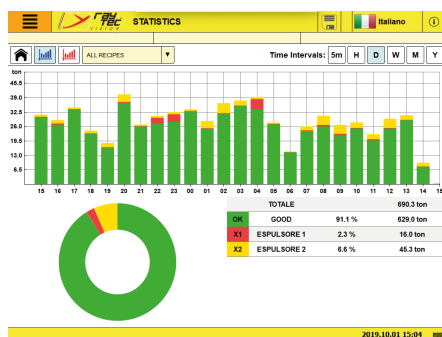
ray tec vision STATISTICS

Italiano

ALL RECIPES

Time Intervals: 5m H D W M Y

ton
45.5
39.0
32.5
26.0
19.5
13.0
6.5

15 16 17 18 19 20 21 22 23 00 01 02 03 04 05 06 07 08 09 10 11 12 13 14 15

| | TOTALE | | 690.3 ton |
|---|---|---|---|
| OK | GOOD | 91.1 % | 629.0 ton |
| X1 | ESPULSORE 1 | 2.3 % | 16.0 ton |
| X2 | ESPULSORE 2 | 6.6 % | 45.3 ton |

2019.10.01 15:04